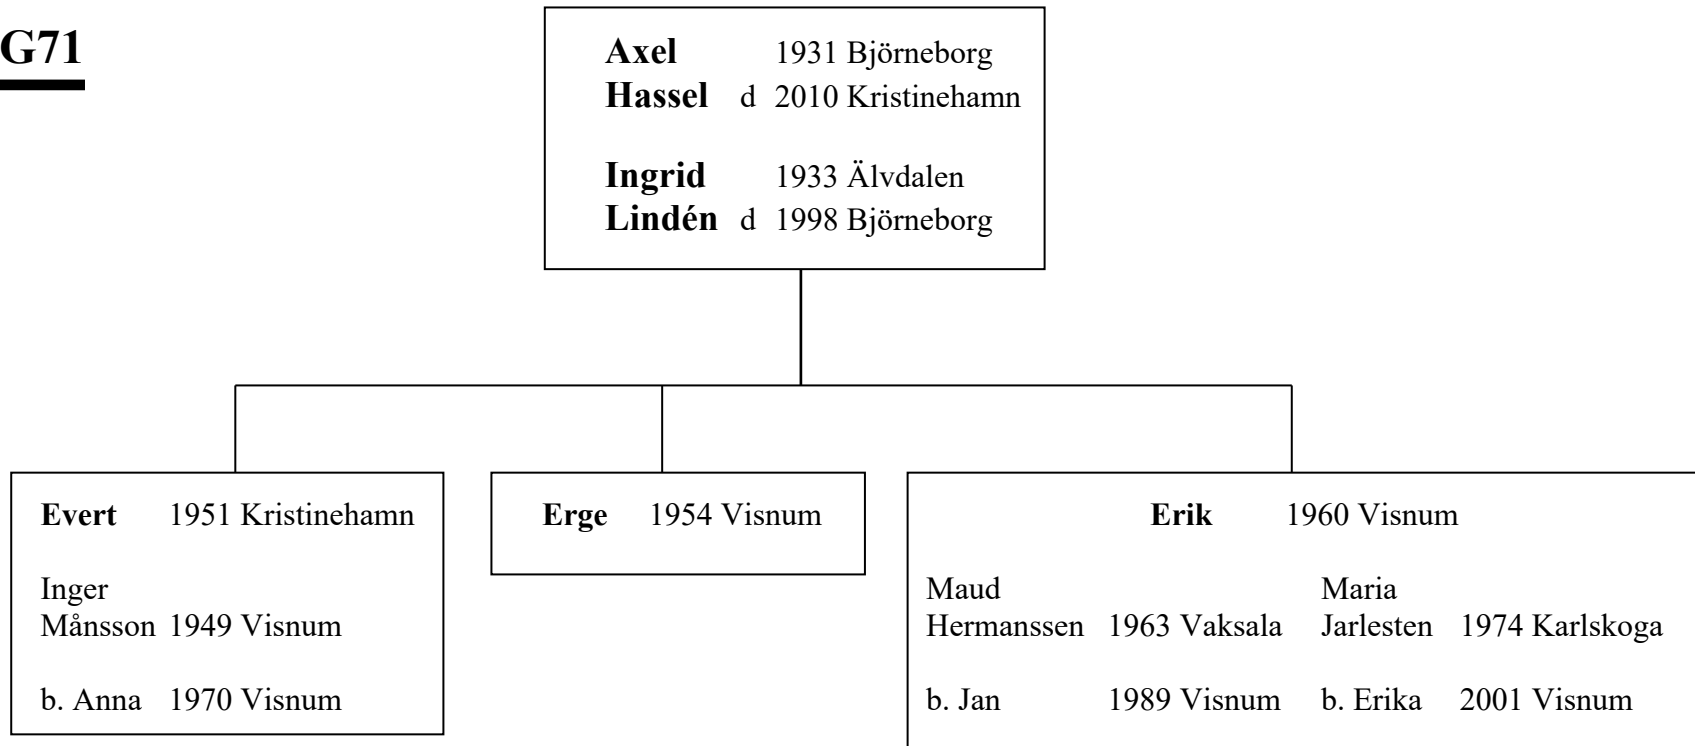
G71

Axel 1931 Björneborg
Hassel d 2010 Kristinehamn

Ingrid 1933 Älvdalen
Lindén d 1998 Björneborg

Evert 1951 Kristinehamn

Inger
Månsson 1949 Visnum

b. Anna 1970 Visnum

Erge 1954 Visnum

Erik 1960 Visnum

Maud
Hermanssen 1963 Vaksala

b. Jan 1989 Visnum

Maria
Jarlesten 1974 Karlskoga

b. Erika 2001 Visnum